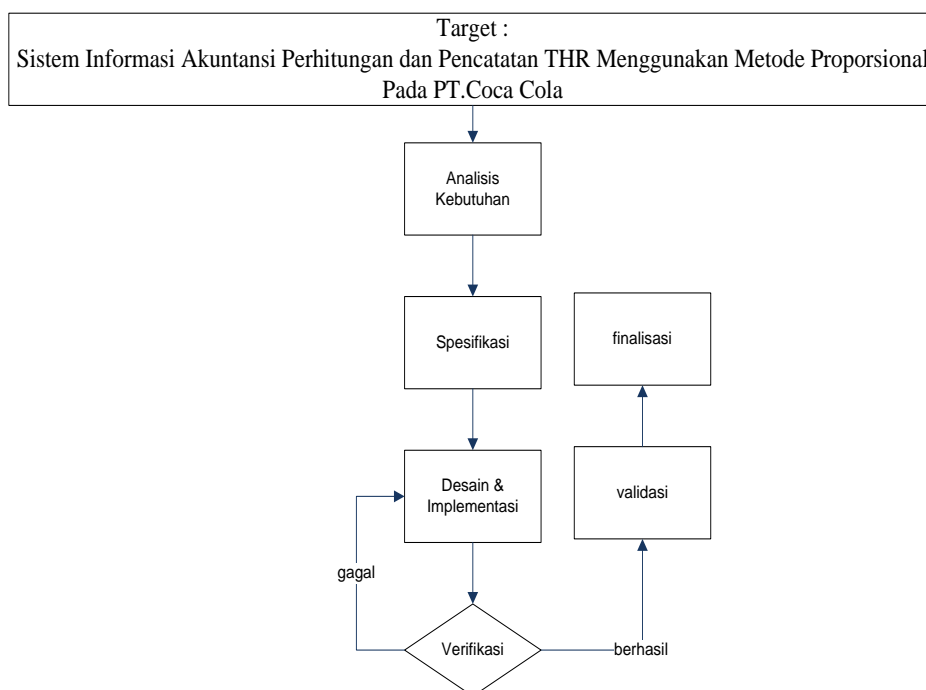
Target :
Sistem Informasi Akuntansi Perhitungan dan Pencatatan THR Menggunakan Metode Proporsional Pada PT.Coca Cola

Analisis Kebutuhan

Spesifikasi

finalisasi

Desain & Implementasi

validasi

gagal

Verifikasi

berhasil